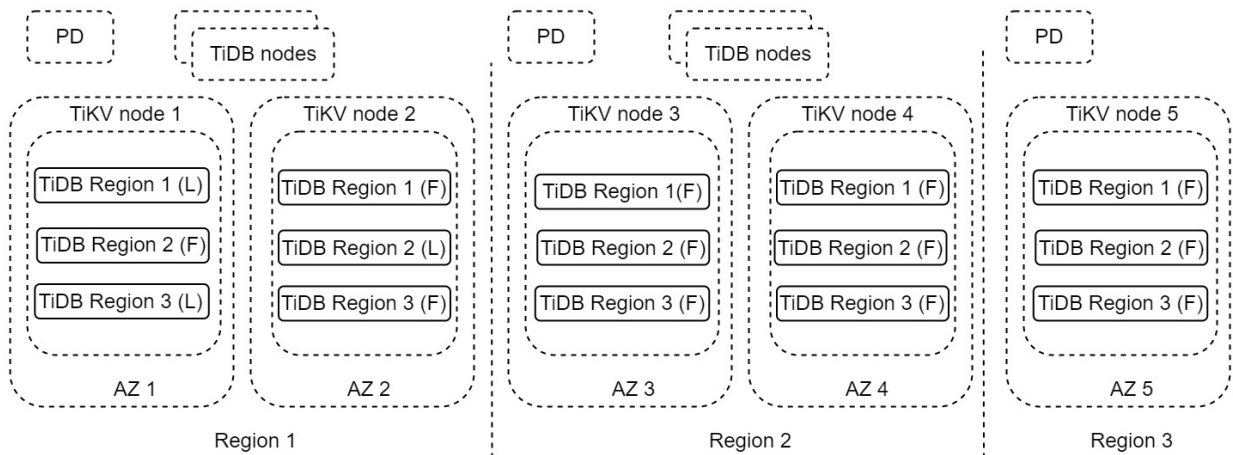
PD

TiDB nodes

PD

TiDB nodes

PD

TiKV node 1

TiDB Region 1 (L)

TiDB Region 2 (F)

TiDB Region 3 (L)

AZ 1

TiKV node 2

TiDB Region 1 (F)

TiDB Region 2 (L)

TiDB Region 3 (F)

AZ 2

TiKV node 3

TiDB Region 1(F)

TiDB Region 2 (F)

TiDB Region 3 (F)

AZ 3

TiKV node 4

TiDB Region 1 (F)

TiDB Region 2 (F)

TiDB Region 3 (F)

AZ 4

TiKV node 5

TiDB Region 1 (F)

TiDB Region 2 (F)

TiDB Region 3 (F)

AZ 5

Region 1

Region 2

Region 3